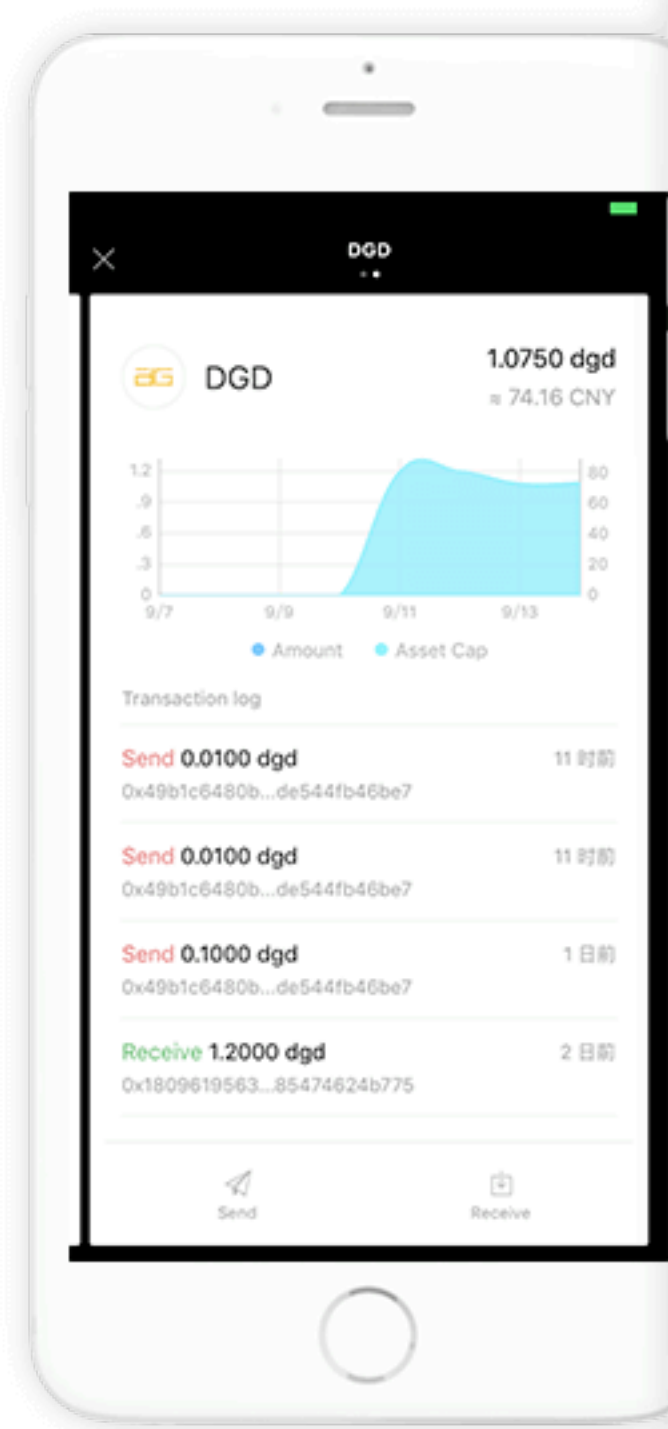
DGD

DGD

1.0750 dgd
≈ 74.16 CNY

1.2
.9
.6
.3
0

80
60
40
20
0

9/7 9/9 9/11 9/13

Amount Asset Cap

Transaction log

Send 0.0100 dgd
0x49b1c6480b...de544fb46be7
11 时前

Send 0.0100 dgd
0x49b1c6480b...de544fb46be7
11 时前

Send 0.1000 dgd
0x49b1c6480b...de544fb46be7
1 日前

Receive 1.2000 dgd
0x1809619563...85474624b775
2 日前

Send

Receive